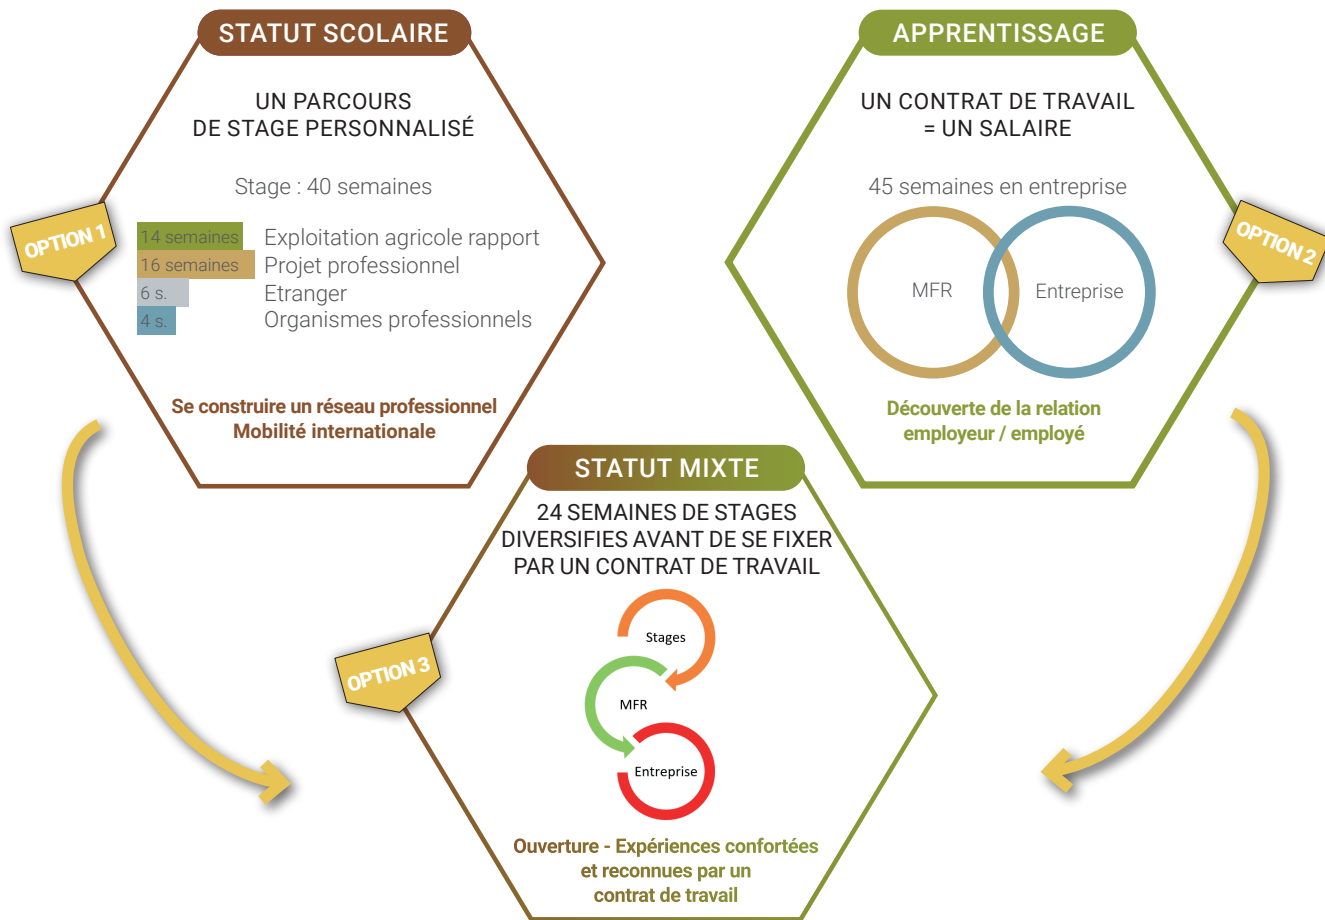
STATUT SCOLAIRE

OPTION 1

UN PARCOURS
DE STAGE PERSONNALISÉ

Stage : 40 semaines

14 semaines Exploitation agricole rapport
16 semaines Projet professionnel
6 s. Etranger
4 s. Organismes professionnels

Se construire un réseau professionnel
Mobilité internationale

APPRENTISSAGE

OPTION 2

UN CONTRAT DE TRAVAIL
= UN SALAIRE

45 semaines en entreprise

MFR
Entreprise

Découverte de la relation
employeur / employé

STATUT MIXTE

OPTION 3

24 SEMAINES DE STAGES
DIVERSIFIES AVANT DE SE FIXER
PAR UN CONTRAT DE TRAVAIL

Stages
MFR
Entreprise

Ouverture - Expériences confortées
et reconnues par un
contrat de travail